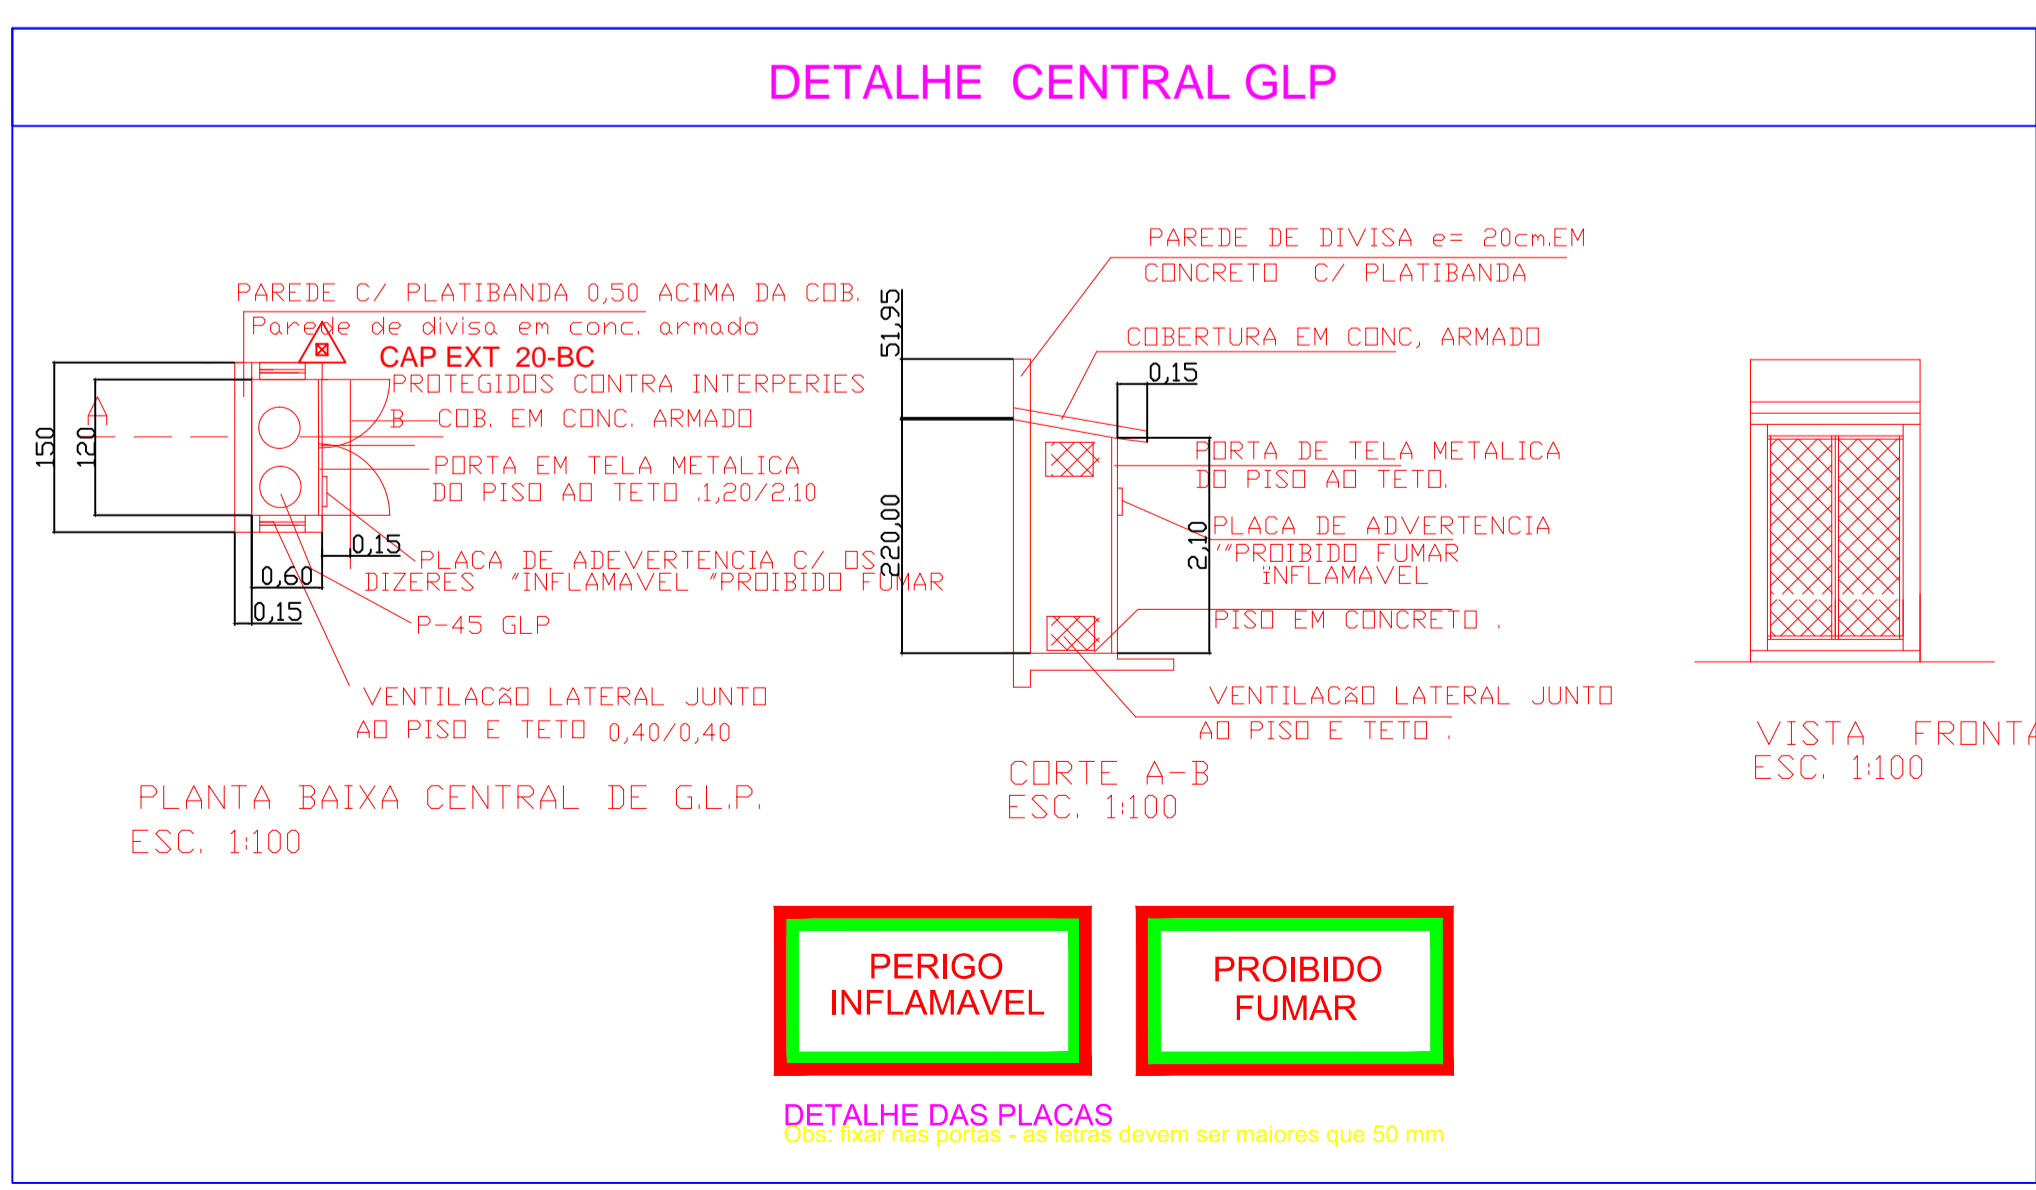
DETALHE CENTRAL GLP

PAREDE C/ PLATIBANDA 0,50 ACIMA DA COB.
Parede de divisa em conc. armado
CAP EXT 20-BC
PROTEGIDOS CONTRA INTERPERIES
B COB. EM CONC. ARMADO
A
PORTA EM TELA METALICA
DO PISO AO TETO .1,20/2.10
150
120
0,15
0,60
0,15
PLACA DE ADEVERTENCIA C/ OS
DIZERES "INFLAMAVEL "PROIBIDO FUMAR
P-45 GLP
VENTILACÃO LATERAL JUNTO
AO PISO E TETO 0,40/0,40

PLANTA BAIXA CENTRAL DE G.L.P.
ESC. 1:100

51,95
220,00
PAREDE DE DIVISA e= 20cm.EM
CONCRETO C/ PLATIBANDA
COBERTURA EM CONC, ARMADO
0,15
PORTA DE TELA METALICA
DO PISO AO TETO.
2,10
PLACA DE ADVERTENCIA
"PROIBIDO FUMAR
INFLAMAVEL
PISO EM CONCRETO .
VENTILACÃO LATERAL JUNTO
AO PISO E TETO .

CORTE A-B
ESC. 1:100

VISTA FRONTA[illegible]
ESC. 1:100

PERIGO
INFLAMAVEL

PROIBIDO
FUMAR

DETALHE DAS PLACAS
Obs: fixar nas portas - as letras devem ser maiores que 50 mm